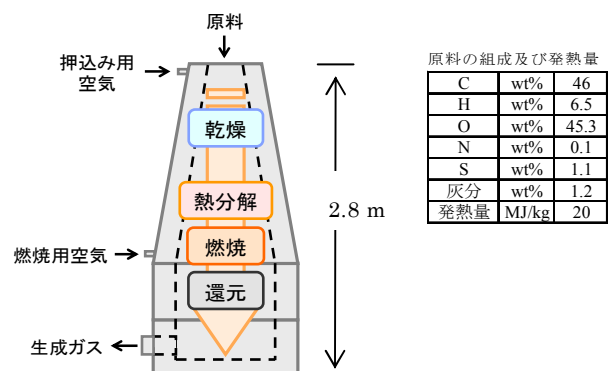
原料

押込み用空気

乾燥

熱分解

燃焼用空気

燃焼

還元

生成ガス

2.8 m

原料の組成及び発熱量

| C | wt% | 46 |
|---|---|---|
| H | wt% | 6.5 |
| O | wt% | 45.3 |
| N | wt% | 0.1 |
| S | wt% | 1.1 |
| 灰分 | wt% | 1.2 |
| 発熱量 | MJ/kg | 20 |